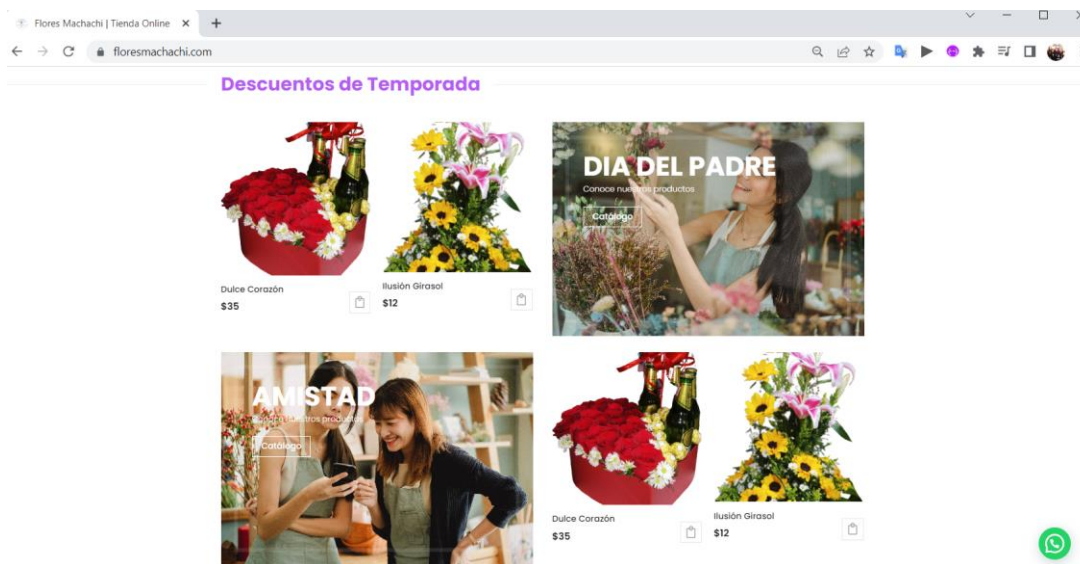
Flores Machachi | Tienda Online ×

floresmachachi.com

Descuentos de Temporada

Dulce Corazón
$35

Ilusión Girasol
$12

DIA DEL PADRE
Conoce nuestros productos
Catálogo

AMISTAD
Conoce nuestros productos
Catálogo

Dulce Corazón
$35

Ilusión Girasol
$12